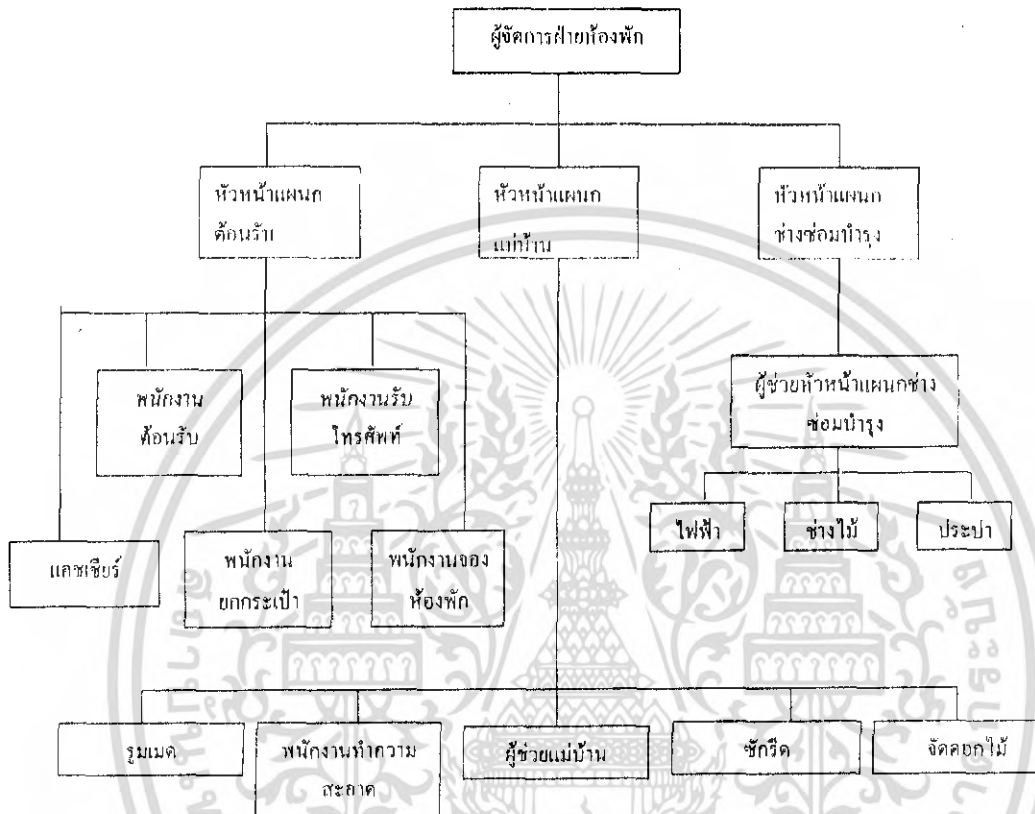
ผู้จัดการฝ่ายห้องพัก

หัวหน้าแผนก ต้อนรับ

หัวหน้าแผนก แม่บ้าน

หัวหน้าแผนก ช่างซ่อมบำรุง

พนักงาน ต้อนรับ

พนักงานรับ โทรศัพท์

ผู้ช่วยหัวหน้าแผนกช่าง ซ่อมบำรุง

ไฟฟ้า

ช่างไม้

ประปา

แคชเชียร์

พนักงาน ยกกระเป๋า

พนักงานจอง ห้องพัก

รูมเมด

พนักงานทำความ สะอาด

ผู้ช่วยแม่บ้าน

ซักรีด

จัดดอกไม้